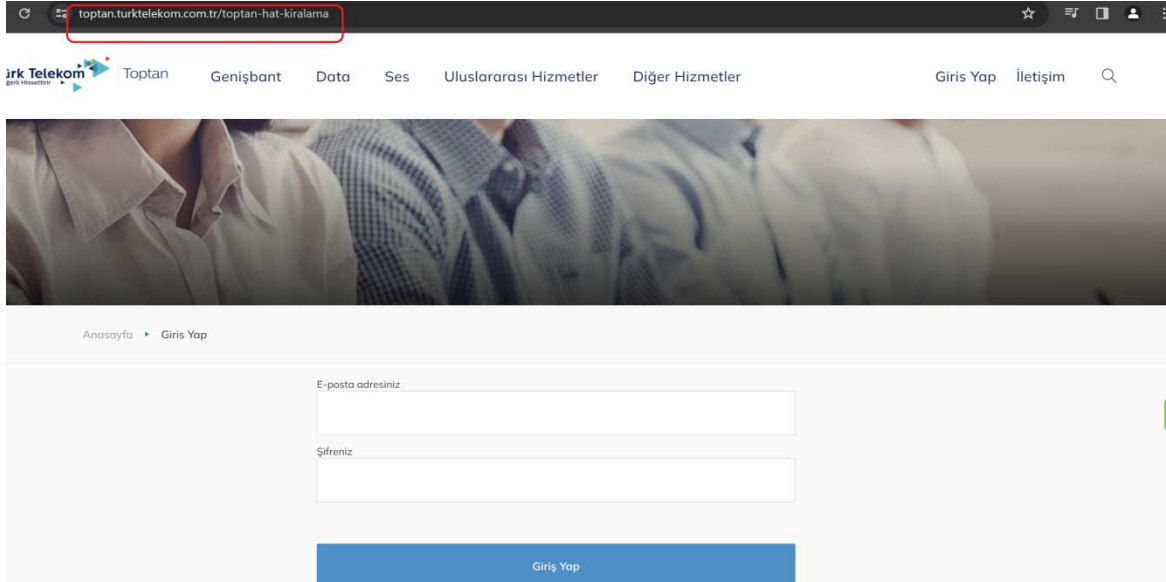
toptan.turktelekom.com.tr/toptan-hat-kiralama

ırk Telekom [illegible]

Toptan Genişbant Data Ses Uluslararası Hizmetler Diğer Hizmetler Giris Yap İletişim

Anasayfa ▸ Giris Yap

E-posta adresiniz

Şifreniz

Giriş Yap